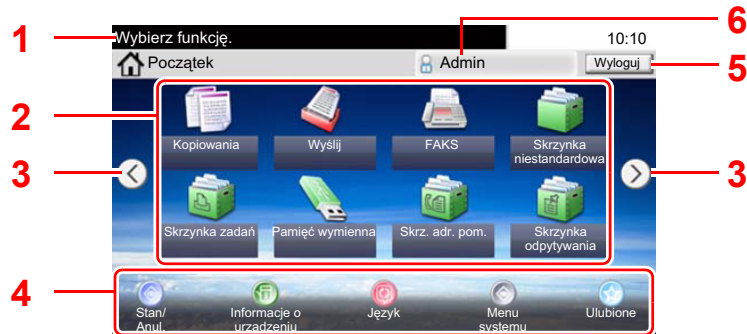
1
Wybierz funkcję.
10:10
6
Początek
Admin
Wyloguj
5
2
Kopiowania
Wyślij
FAKS
Skrzynka niestandardowa
3
3
Skrzynka zadań
Pamięć wymienna
Skrz. adr. pom.
Skrzynka odpytywania
4
Stan/ Anul.
Informacje o urządzeniu
Język
Menu systemu
Ulubione